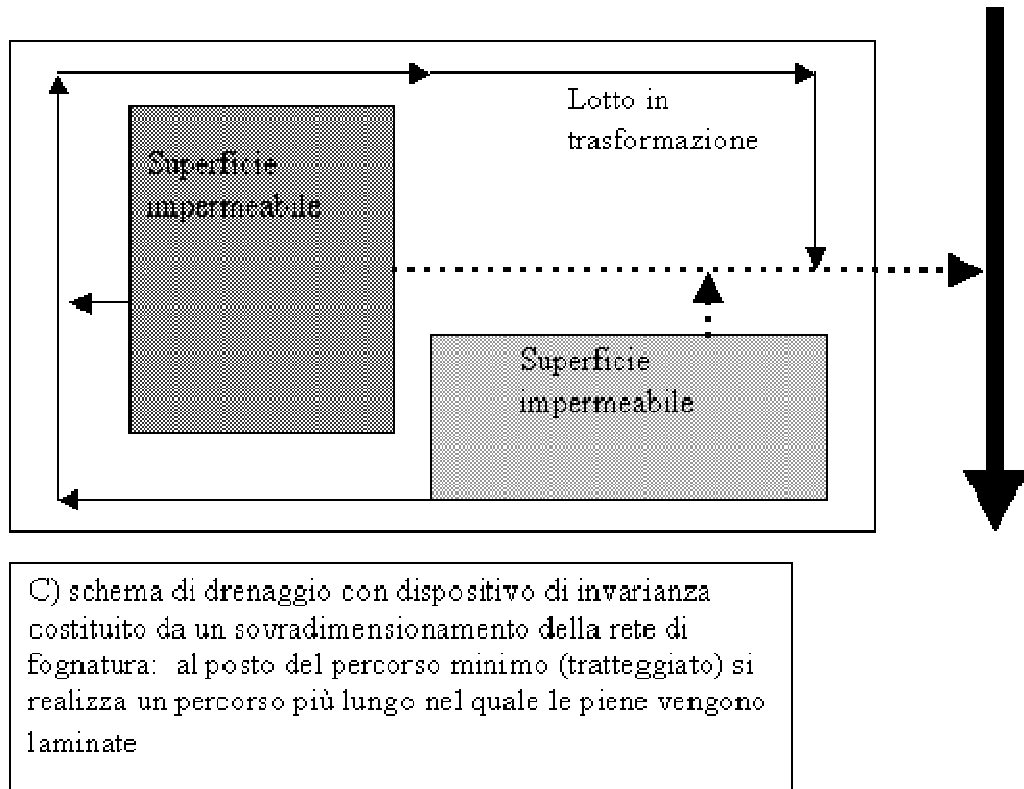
Lotto in trasformazione

Superficie impermeabile

Superficie impermeabile

C) schema di drenaggio con dispositivo di invarianza costituito da un sovradimensionamento della rete di fognatura: al posto del percorso minimo (tratteggiato) si realizza un percorso più lungo nel quale le piene vengono laminate